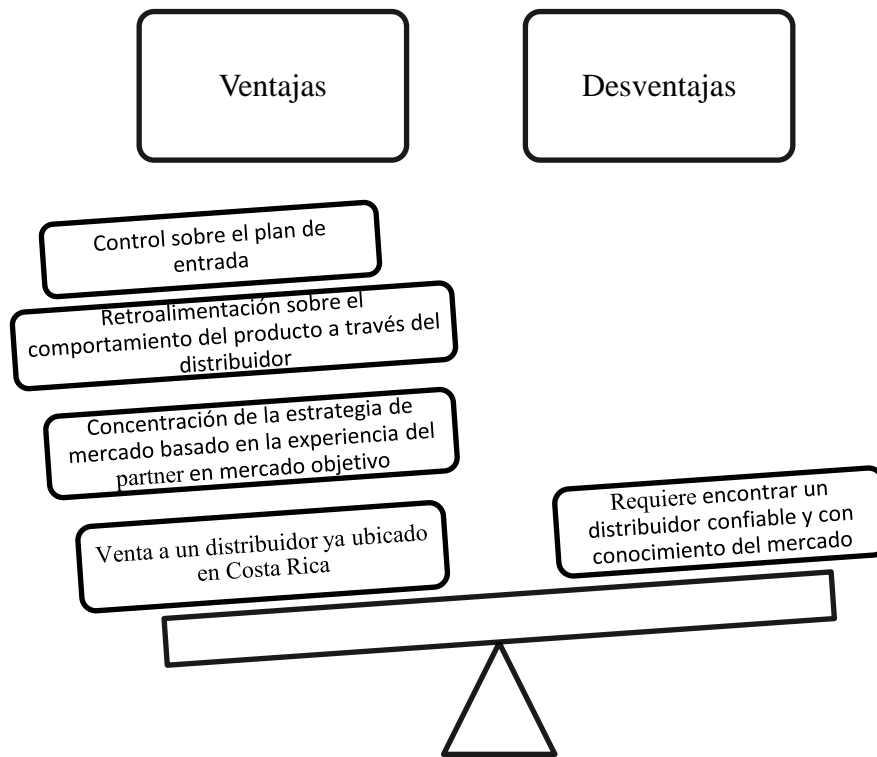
Ventajas

Desventajas

Control sobre el plan de entrada

Retroalimentación sobre el comportamiento del producto a través del distribuidor

Concentración de la estrategia de mercado basado en la experiencia del partner en mercado objetivo

Venta a un distribuidor ya ubicado en Costa Rica

Requiere encontrar un distribuidor confiable y con conocimiento del mercado